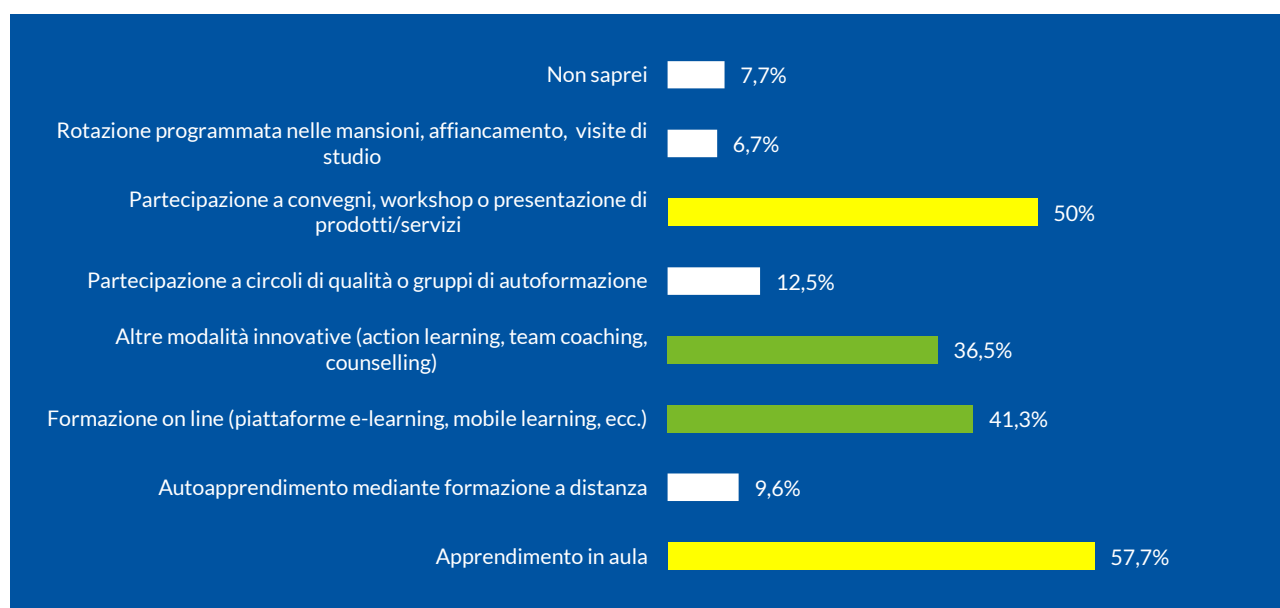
Non saprei 7,7%

Rotazione programmata nelle mansioni, affiancamento, visite di studio 6,7%

Partecipazione a convegni, workshop o presentazione di prodotti/servizi 50%

Partecipazione a circoli di qualità o gruppi di autoformazione 12,5%

Altre modalità innovative (action learning, team coaching, counselling) 36,5%

Formazione on line (piattaforme e-learning, mobile learning, ecc.) 41,3%

Autoapprendimento mediante formazione a distanza 9,6%

Apprendimento in aula 57,7%